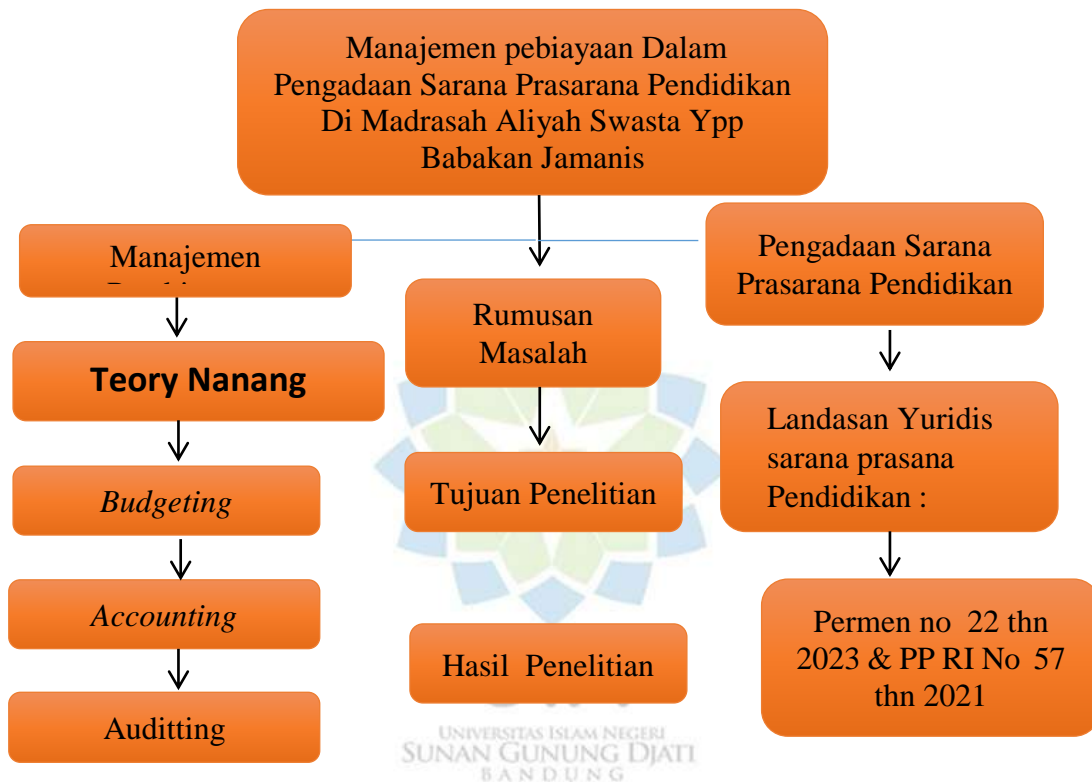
Manajemen pebiayaan Dalam Pengadaan Sarana Prasarana Pendidikan Di Madrasah Aliyah Swasta Ypp Babakan Jamanis

Manajemen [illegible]

Teory Nanang

*Budgeting*

*Accounting*

Auditting

Rumusan Masalah

Tujuan Penelitian

Hasil Penelitian

Pengadaan Sarana Prasarana Pendidikan

Landasan Yuridis sarana prasana Pendidikan :

Permen no 22 thn 2023 & PP RI No 57 thn 2021

UNIVERSITAS ISLAM NEGERI
SUNAN GUNUNG DJATI
BANDUNG